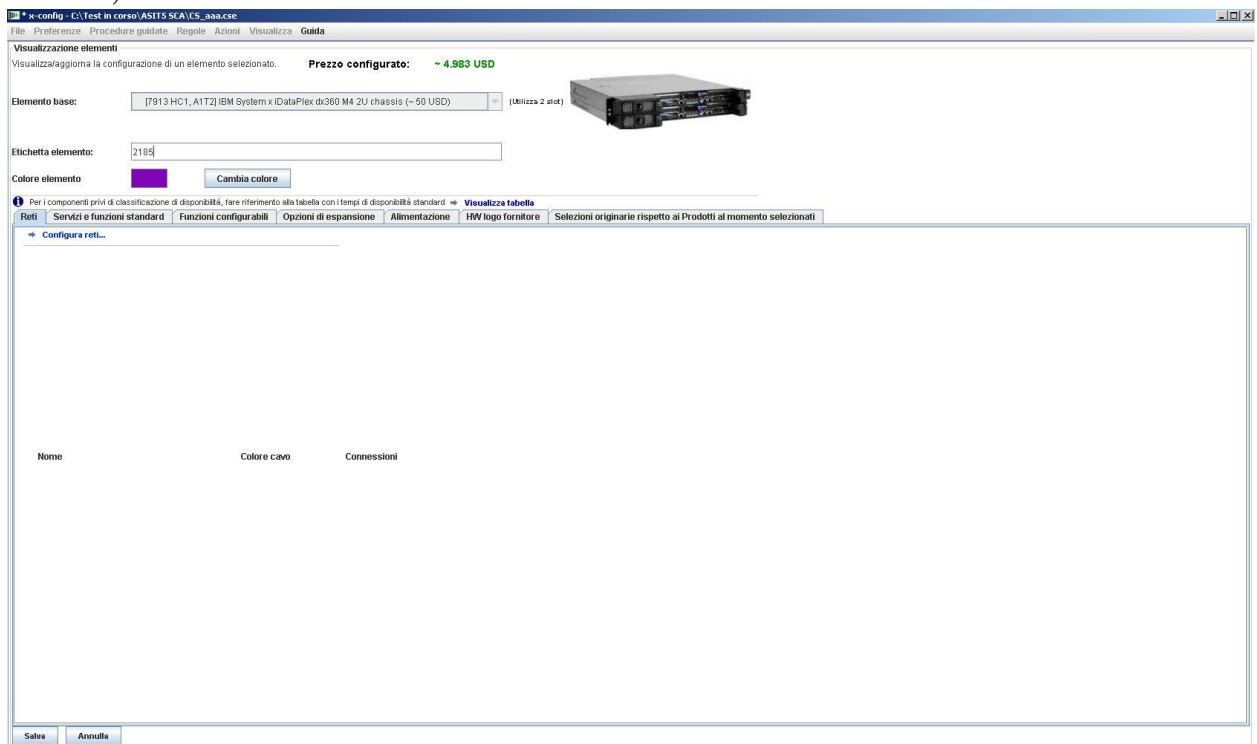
* x-config - C:\Test in corso\ASITS SCA\CS_aaa.cse

File Preferenze Procedure guidate Regole Azioni Visualizza Guida

Visualizzazione elementi

Visualizza/aggiorna la configurazione di un elemento selezionato.

Prezzo configurato: ~ 4.983 USD

Elemento base: [7913 HC1, A1T2] IBM System x iDataPlex dx360 M4 2U chassis (~ 50 USD) (Utilizza 2 slot)

Etichetta elemento: 2185

Colore elemento Cambia colore

Per i componenti privi di classificazione di disponibilità, fare riferimento alla tabella con i tempi di disponibilità standard ➡ Visualizza tabella

Reti | Servizi e funzioni standard | Funzioni configurabili | Opzioni di espansione | Alimentazione | HW logo fornitore | Selezioni originarie rispetto ai Prodotti al momento selezionati

➡ Configura reti...

Nome Colore cavo Connessioni

Salva Annulla